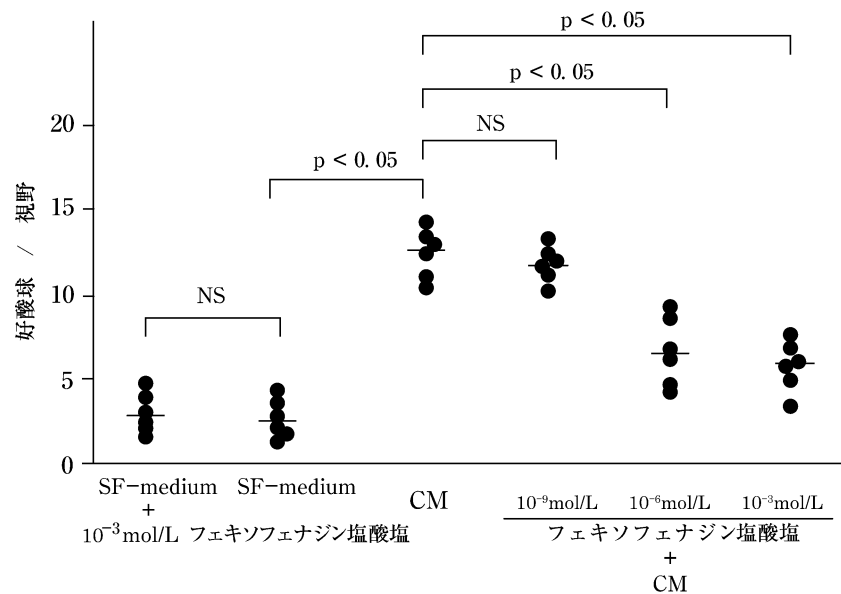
p < 0.05

p < 0.05

NS

p < 0.05

NS

20

15

10

5

0

好酸球 / 視野

SF−medium + $10^{-3}$mol/L フェキソフェナジン塩酸塩

SF−medium

CM

$10^{-9}$mol/L

$10^{-6}$mol/L

$10^{-3}$mol/L

フェキソフェナジン塩酸塩 + CM